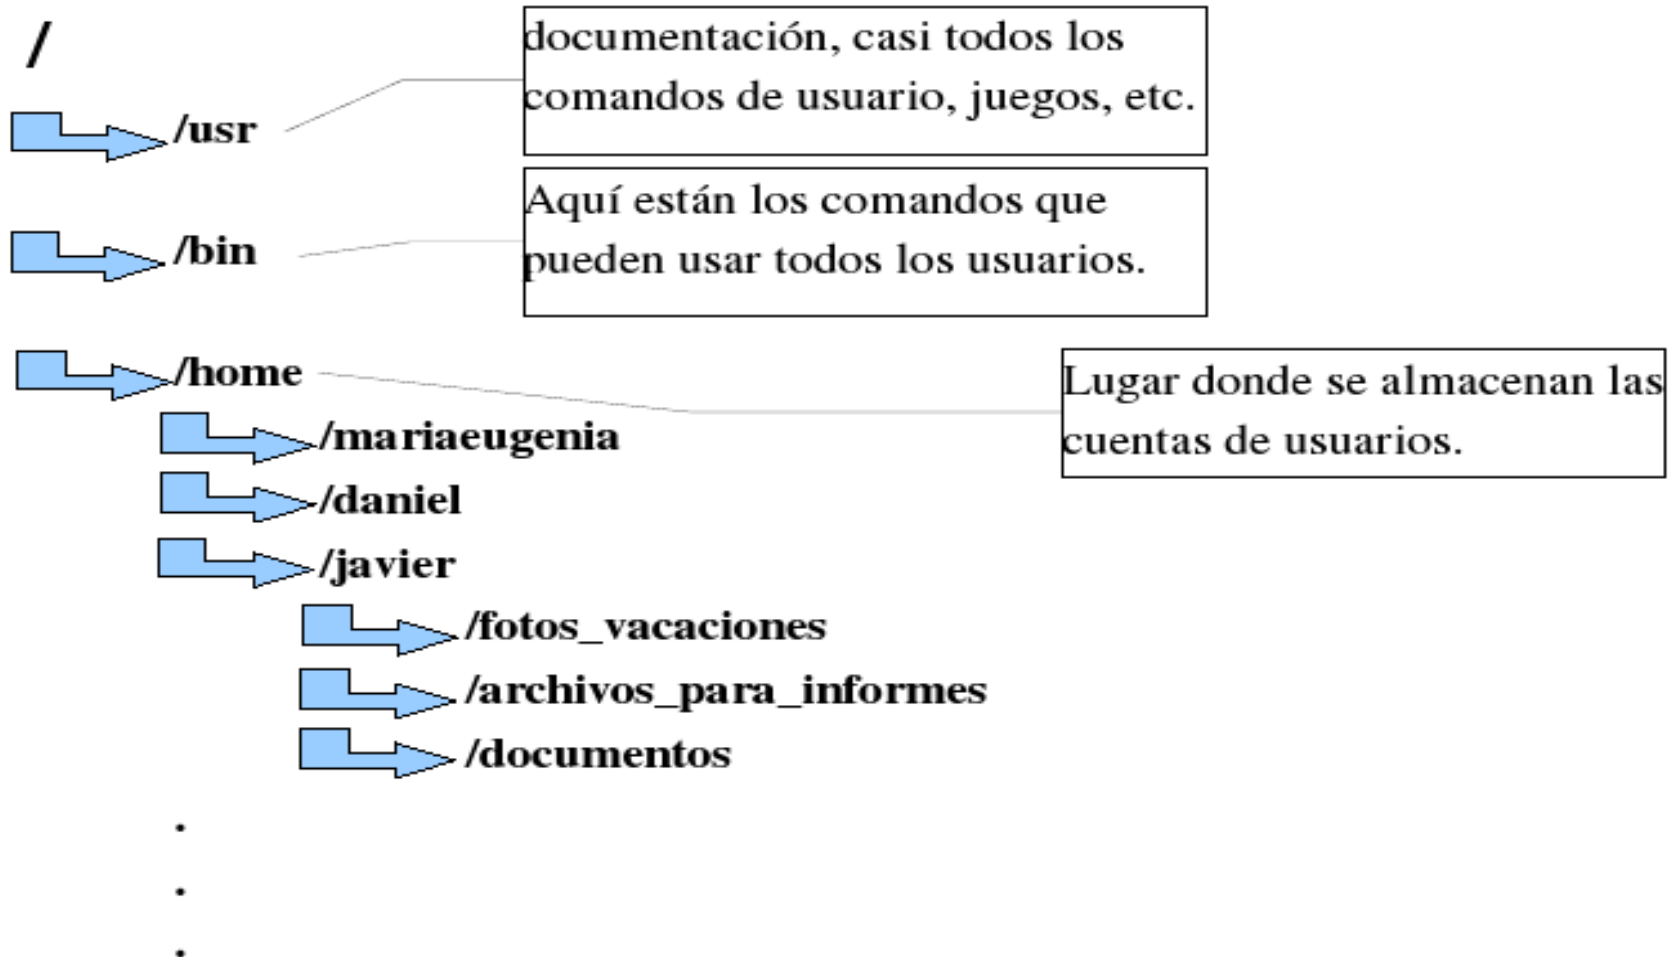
/

/usr

documentación, casi todos los comandos de usuario, juegos, etc.

/bin

Aquí están los comandos que pueden usar todos los usuarios.

/home

Lugar donde se almacenan las cuentas de usuarios.

/mariaeugenia

/daniel

/javier

/fotos_vacaciones

/archivos_para_informes

/documentos

.
.
.